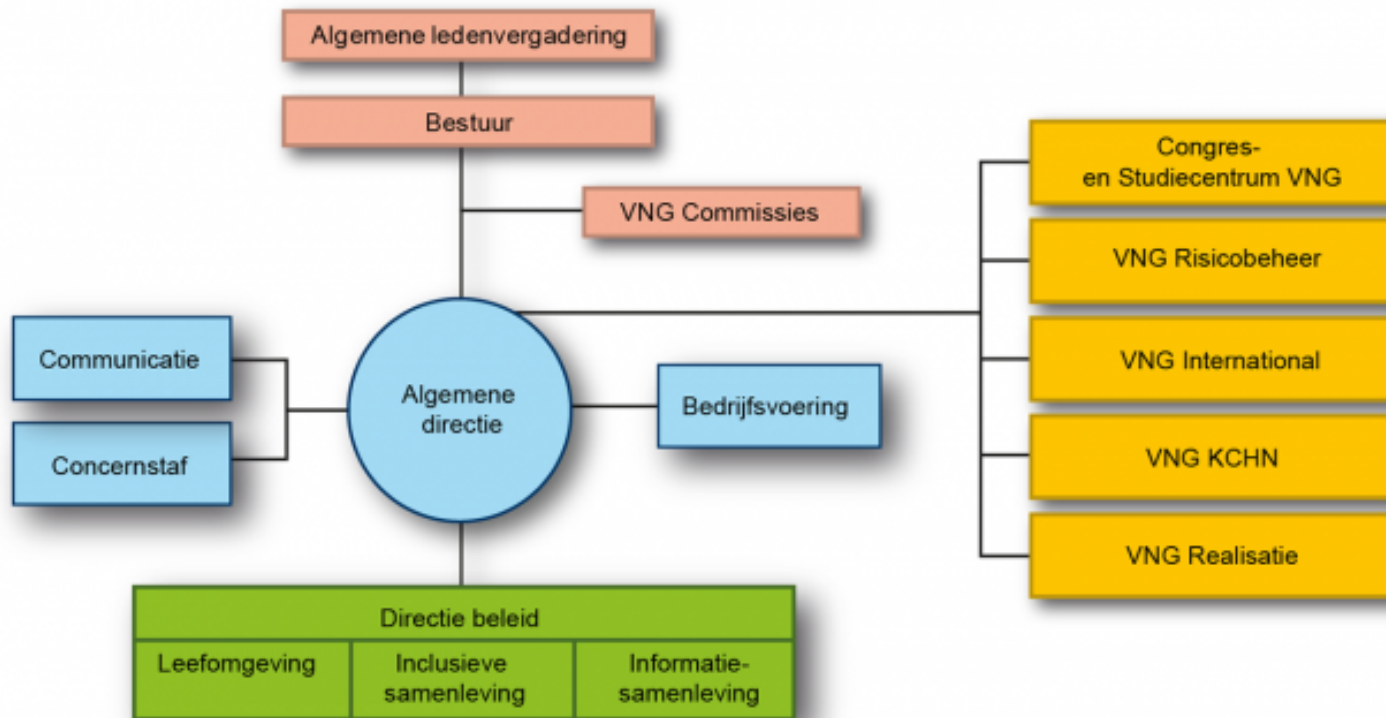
Algemene ledenvergadering

Bestuur

VNG Commissies

Congres- en Studiecentrum VNG

VNG Risicobeheer

VNG International

VNG KCHN

VNG Realisatie

Communicatie

Concernstaf

Algemene directie

Bedrijfsvoering

Directie beleid

| Leefomgeving | Inclusieve samenleving | Informatie-samenleving |
|---|---|---|